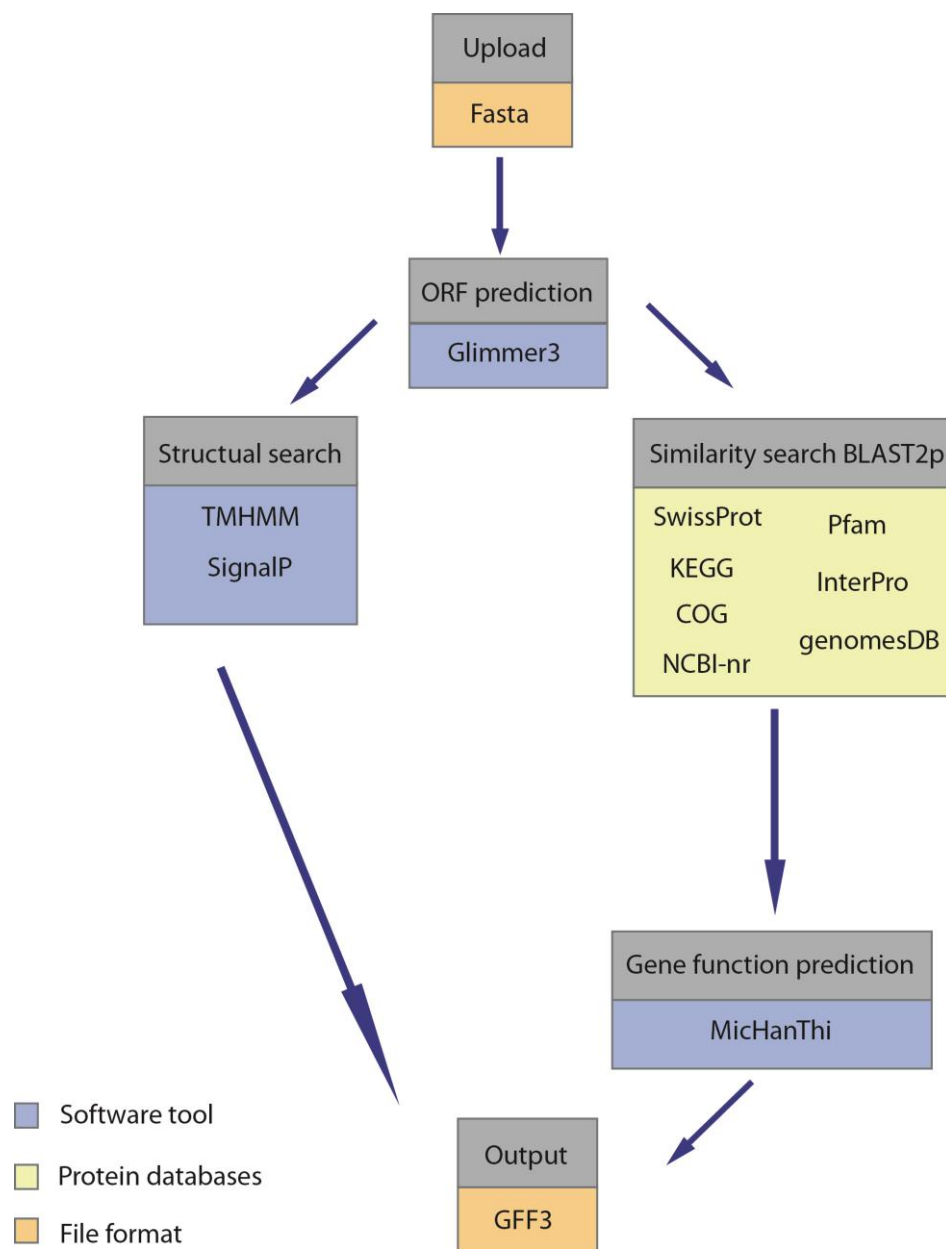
Upload
Fasta

ORF prediction
Glimmer3

Structual search
TMHMM
SignalP

Similarity search BLAST2p
SwissProt
KEGG
COG
NCBI-nr
Pfam
InterPro
genomesDB

Gene function prediction
MicHanThi

Output
GFF3

Software tool
Protein databases
File format